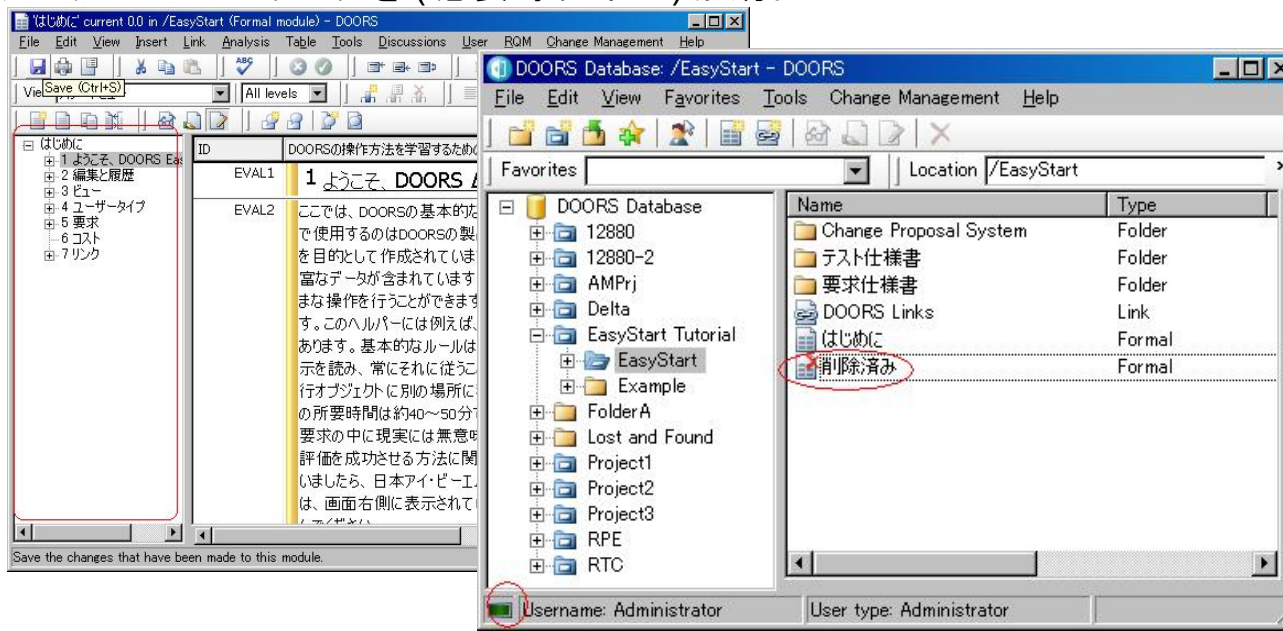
'はじめに' current 0.0 in /EasyStart (Formal module) - DOORS

File Edit View Insert Link Analysis Table Tools Discussions User RQM Change Management Help

Save (Ctrl+S)

All levels

はじめに
1 ようこそ、DOORS Ea
2 編集と履歴
3 ビュー
4 ユーザータイプ
5 要求
6 コスト
7 リンク

| ID | DOORSの操作方法を学習するための |
|---|---|
| EVAL1 | 1 ようこそ、DOORS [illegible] |
| EVAL2 | ここでは、DOORSの基本的な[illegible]で使用するのはDOORSの製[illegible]を目的として作成されていま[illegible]富なデータが含まれています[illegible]まな操作を行うことができます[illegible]す。このヘルパーには例えば、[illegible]あります。基本的なルールは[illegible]示を読み、常にそれに従うこ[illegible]行オブジェクトに別の場所に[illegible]の所要時間は約40～50分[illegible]要求の中に現実には無意味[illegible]評価を成功させる方法に関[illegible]いましたら、日本アイ・ビーエ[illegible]は、画面右側に表示されて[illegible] |

Save the changes that have been made to this module.

DOORS Database: /EasyStart - DOORS

File Edit View Favorites Tools Change Management Help

Favorites

Location /EasyStart

DOORS Database
12880
12880-2
AMPrj
Delta
EasyStart Tutorial
EasyStart
Example
FolderA
Lost and Found
Project1
Project2
Project3
RPE
RTC

| Name | Type |
|---|---|
| Change Proposal System | Folder |
| テスト仕様書 | Folder |
| 要求仕様書 | Folder |
| DOORS Links | Link |
| はじめに | Formal |
| 削除済み | Formal |

Username: Administrator

User type: Administrator